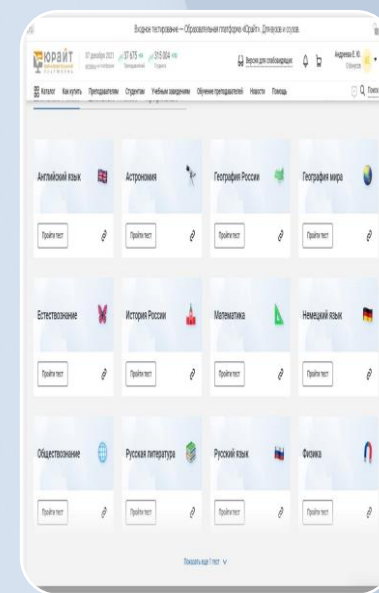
Входное тестирование — Образовательная платформа «Юрайт». Для вузов и ссузов.

ЮРАЙТ
ОБРАЗОВАТЕЛЬНАЯ ПЛАТФОРМА

07 декабря 2021 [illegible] 37 675 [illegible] 315 804 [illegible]

Версия для слабовидящих

Андреева Е. Ю.

Каталог Как купить Преподавателям Студентам Учебным заведениям Обучение преподавателей Новости Помощь

Поиск

Английский язык
Пройти тест

Астрономия
Пройти тест

География России
Пройти тест

География мира
Пройти тест

Естествознание
Пройти тест

История России
Пройти тест

Математика
Пройти тест

Немецкий язык
Пройти тест

Обществознание
Пройти тест

Русская литература
Пройти тест

Русский язык
Пройти тест

Физика
Пройти тест

Показать ещё 1 тест